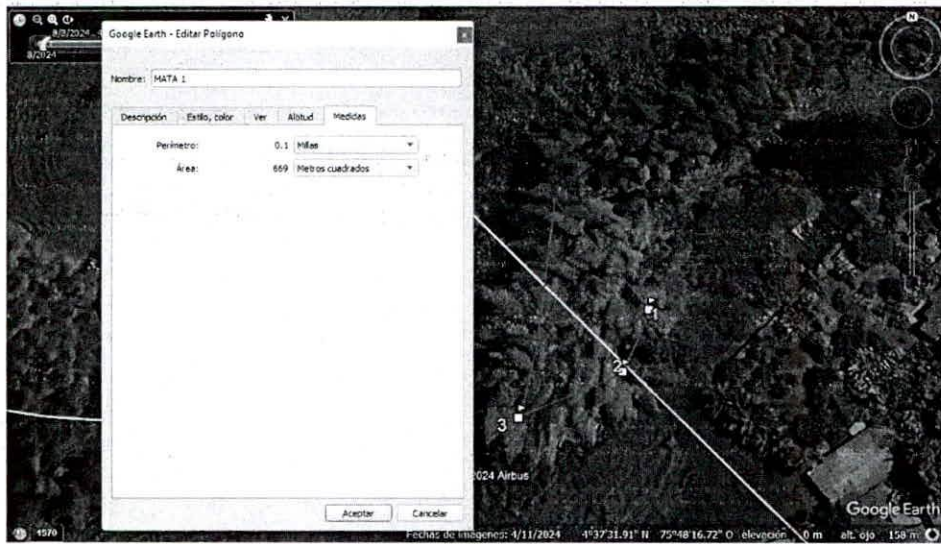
8/3/2024
8/2024

Google Earth - Editar Polígono

Nombre: MATA 1

Descripción | Estilo, color | Ver | Altitud | Medidas

Perímetro: 0.1 Millas

Área: 669 Metros cuadrados

Aceptar | Cancelar

1
2
3

2024 Airbus

Google Earth

1570

Fechas de imágenes: 4/11/2024 4°37'31.91" N 75°48'16.72" O elevación 0 m alt. ojo 158 m